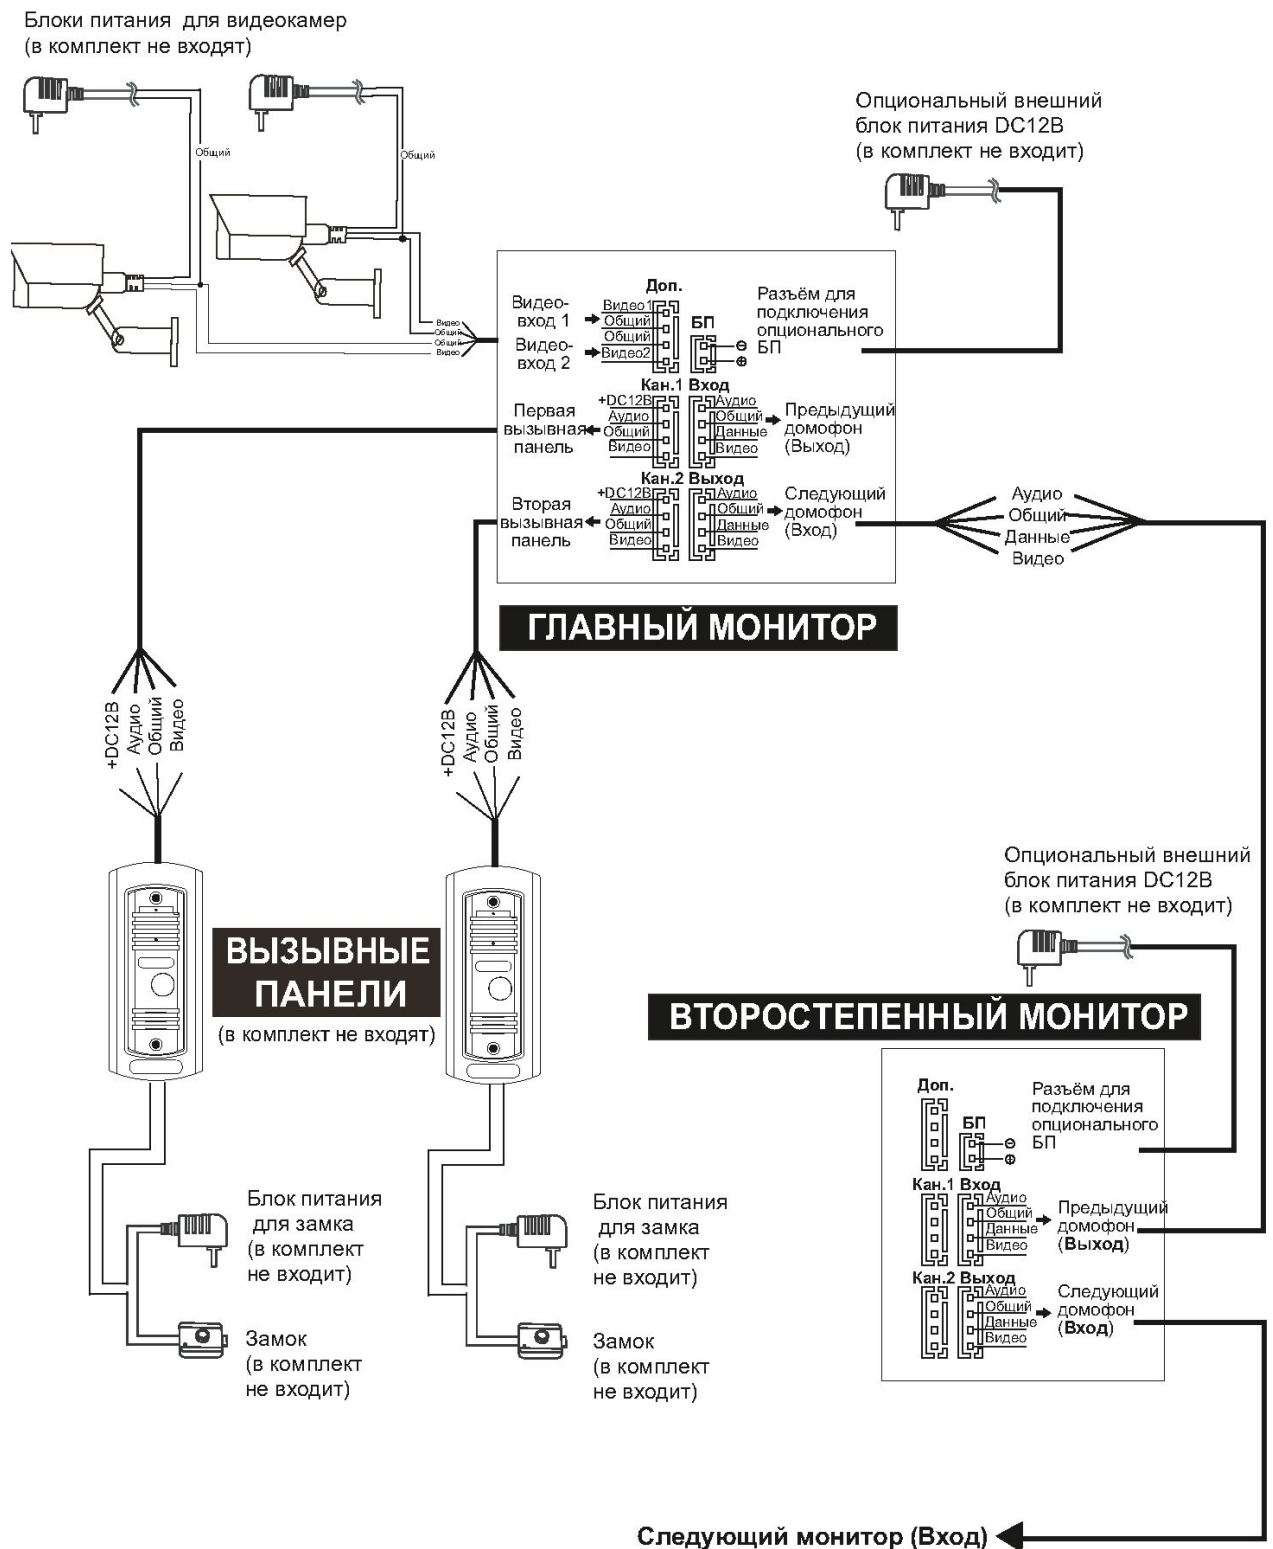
Блоки питания для видеокамер
(в комплект не входят)

Общий

Общий

Видео
Общий
Общий
Видео

Опциональный внешний
блок питания DC12В
(в комплект не входит)

Доп.

Видео-вход 1

Видео1
Общий
Общий

Видео-вход 2

Видео2

БП

Разъём для подключения опционального БП

Кан.1 Вход

Первая вызывная панель

+DC12В
Аудио
Общий
Видео

Аудио
Общий
Данные
Видео

Предыдущий домофон (Выход)

Кан.2 Выход

Вторая вызывная панель

+DC12В
Аудио
Общий
Видео

Аудио
Общий
Данные
Видео

Следующий домофон (Вход)

Аудио
Общий
Данные
Видео

ГЛАВНЫЙ МОНИТОР

+DC12В
Аудио
Общий
Видео

+DC12В
Аудио
Общий
Видео

Опциональный внешний
блок питания DC12В
(в комплект не входит)

ВЫЗЫВНЫЕ ПАНЕЛИ
(в комплект не входят)

ВТОРОСТЕПЕННЫЙ МОНИТОР

Доп.

БП

Разъём для подключения опционального БП

Кан.1 Вход

Аудио
Общий
Данные
Видео

Предыдущий домофон (Выход)

Кан.2 Выход

Аудио
Общий
Данные
Видео

Следующий домофон (Вход)

Блок питания
для замка
(в комплект
не входит)

Замок
(в комплект
не входит)

Блок питания
для замка
(в комплект
не входит)

Замок
(в комплект
не входит)

Следующий монитор (Вход)